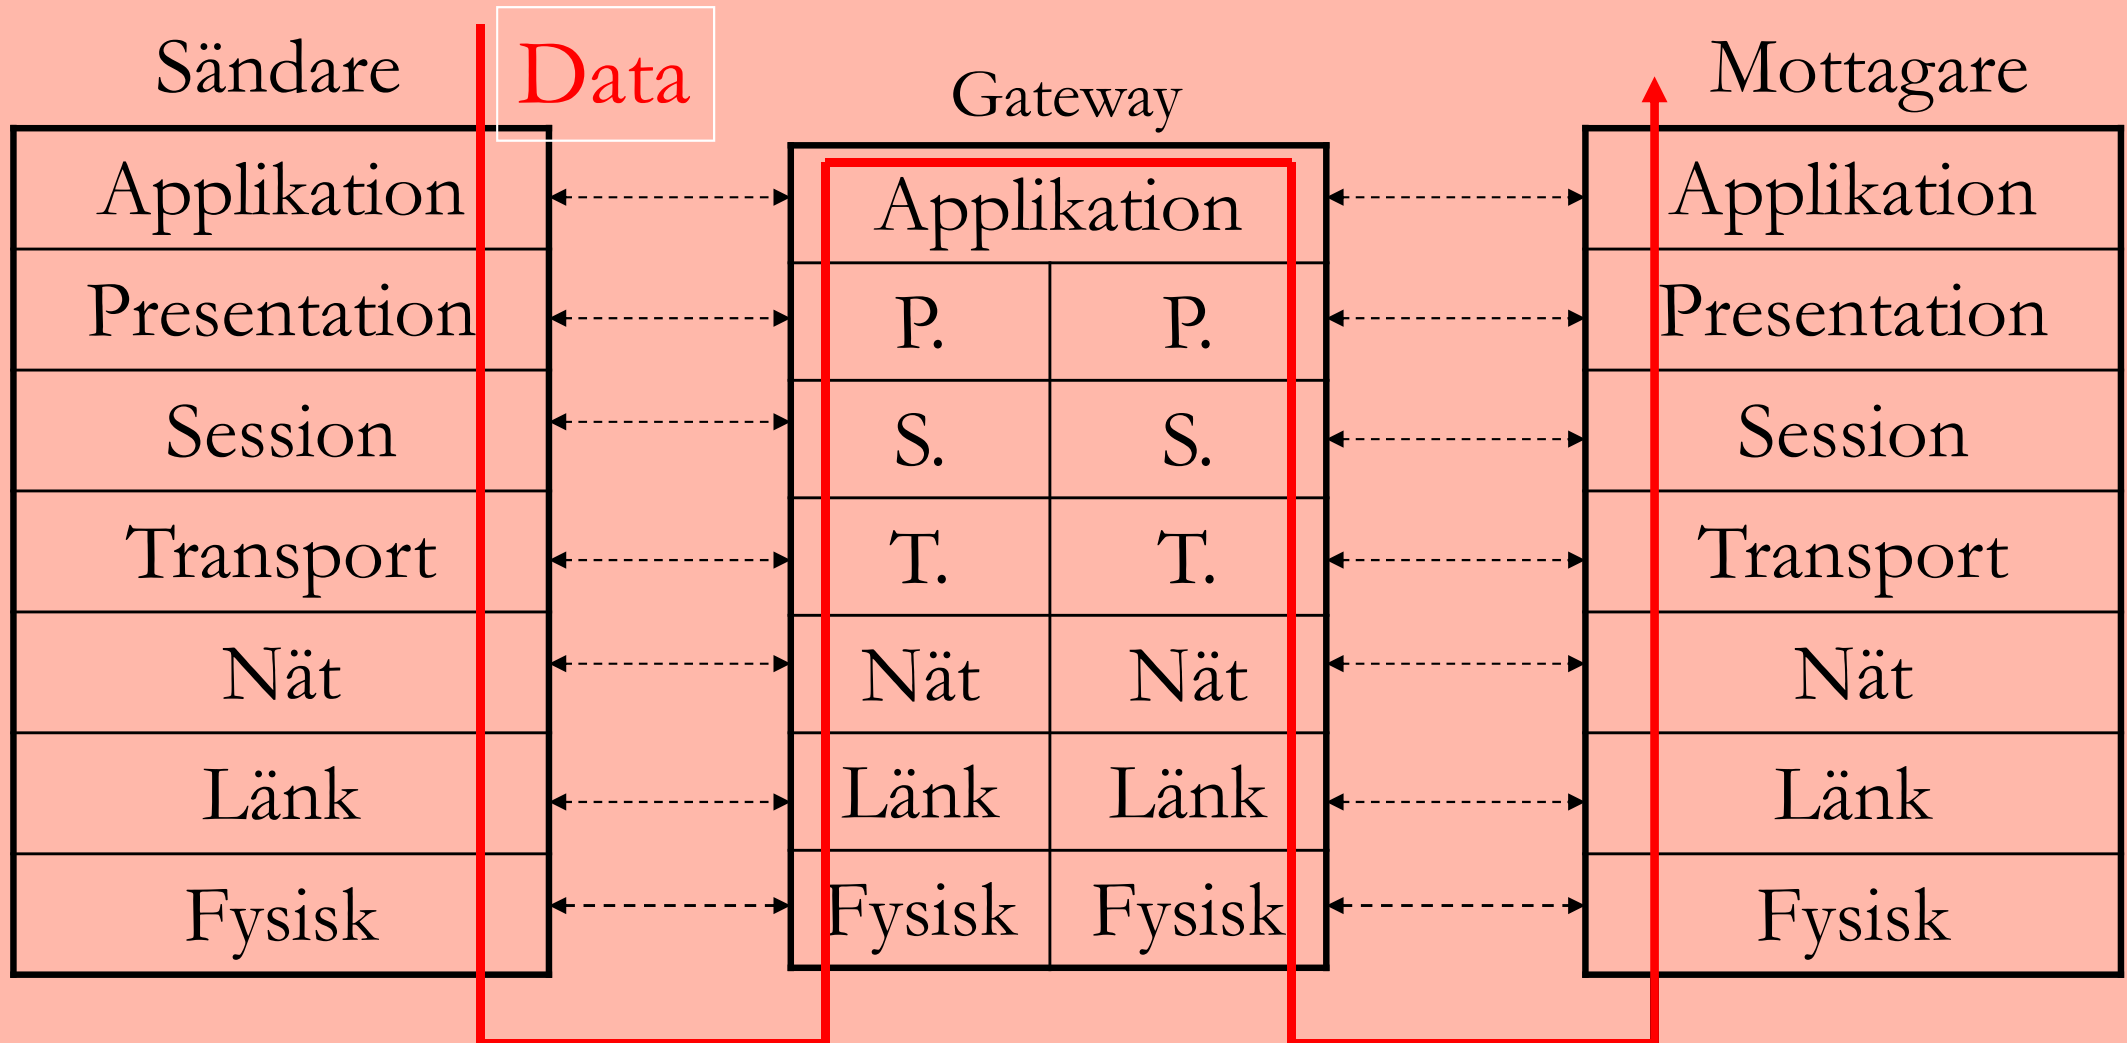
Sändare

Data

Gateway

Mottagare

| Sändare |
|---|
| Applikation |
| Presentation |
| Session |
| Transport |
| Nät |
| Länk |
| Fysisk |

| Gateway | |
|---|---|
| Applikation | |
| P. | P. |
| S. | S. |
| T. | T. |
| Nät | Nät |
| Länk | Länk |
| Fysisk | Fysisk |

| Mottagare |
|---|
| Applikation |
| Presentation |
| Session |
| Transport |
| Nät |
| Länk |
| Fysisk |